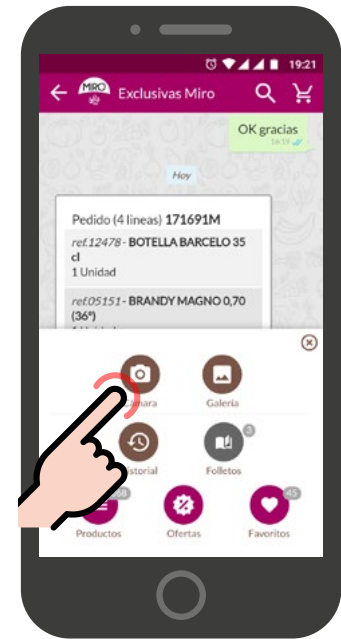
19:21

MIRO

Exclusivas Miro

OK gracias
16:59

Hoy

Pedido (4 lineas) 171691M

ref.12478 - BOTELLA BARCELO 35 cl
1 Unidad

ref.05151 - BRANDY MAGNO 0,70 (36º)
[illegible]

Cámara

Galería

Historial

3

Folletos

Productos

Ofertas

45

Favoritos